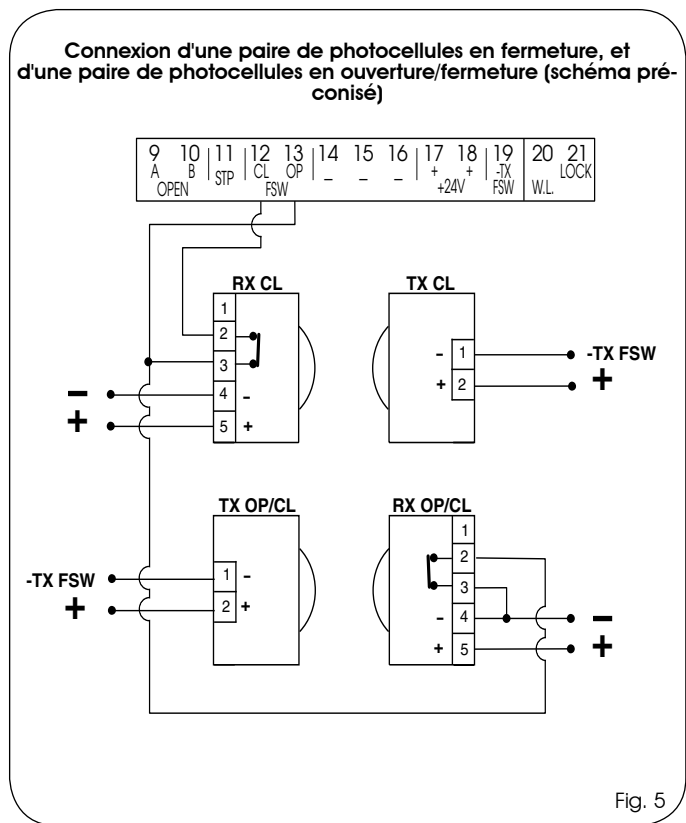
Connexion d'une paire de photocellules en fermeture, et d'une paire de photocellules en ouverture/fermeture (schéma préconisé)

9 A
10 B
OPEN
11 STP
12 CL
13 OP
FSW
14 _
15 _
16 _
17 +
18 +
+24V
19 -TX FSW
20 W.L.
21 LOCK

RX CL
1
2
3
4 -
5 +

TX CL
- 1
+ 2
-TX FSW
+

-
+

TX OP/CL
1 -
2 +
-TX FSW
+

RX OP/CL
1
2
3
- 4
+ 5
-
+

Fig. 5